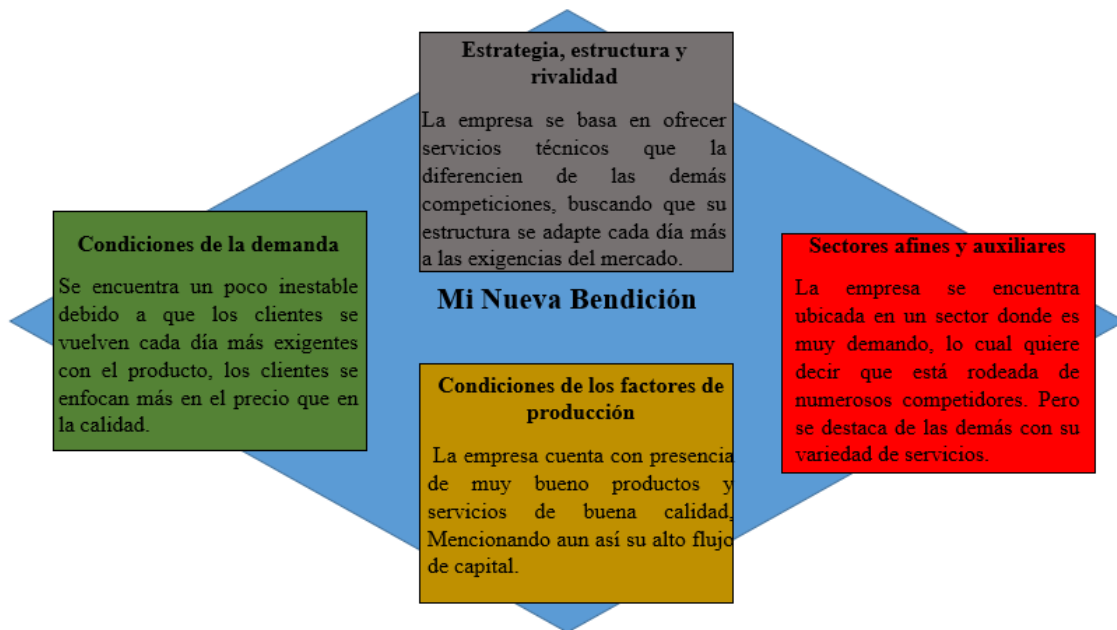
Estrategia, estructura y rivalidad

La empresa se basa en ofrecer servicios técnicos que la diferencien de las demás competiciones, buscando que su estructura se adapte cada día más a las exigencias del mercado.

Condiciones de la demanda

Se encuentra un poco inestable debido a que los clientes se vuelven cada día más exigentes con el producto, los clientes se enfocan más en el precio que en la calidad.

Mi Nueva Bendición

Sectores afines y auxiliares

La empresa se encuentra ubicada en un sector donde es muy demando, lo cual quiere decir que está rodeada de numerosos competidores. Pero se destaca de las demás con su variedad de servicios.

Condiciones de los factores de producción

La empresa cuenta con presencia de muy bueno productos y servicios de buena calidad, Mencionando aun así su alto flujo de capital.